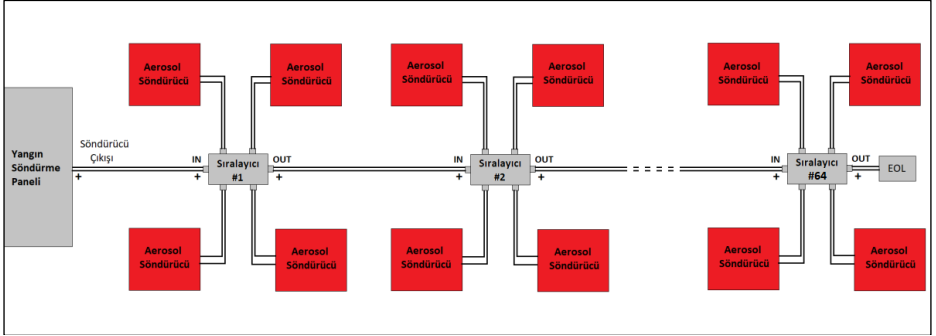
Aerosol Söndürücü

Aerosol Söndürücü

Aerosol Söndürücü

Aerosol Söndürücü

Aerosol Söndürücü

Aerosol Söndürücü

Yangın Söndürme Paneli

Söndürücü Çıkışı

+

IN

+

Sıralayıcı #1

OUT

+

IN

+

Sıralayıcı #2

OUT

+

IN

+

Sıralayıcı #64

OUT

+

EOL

Aerosol Söndürücü

Aerosol Söndürücü

Aerosol Söndürücü

Aerosol Söndürücü

Aerosol Söndürücü

Aerosol Söndürücü